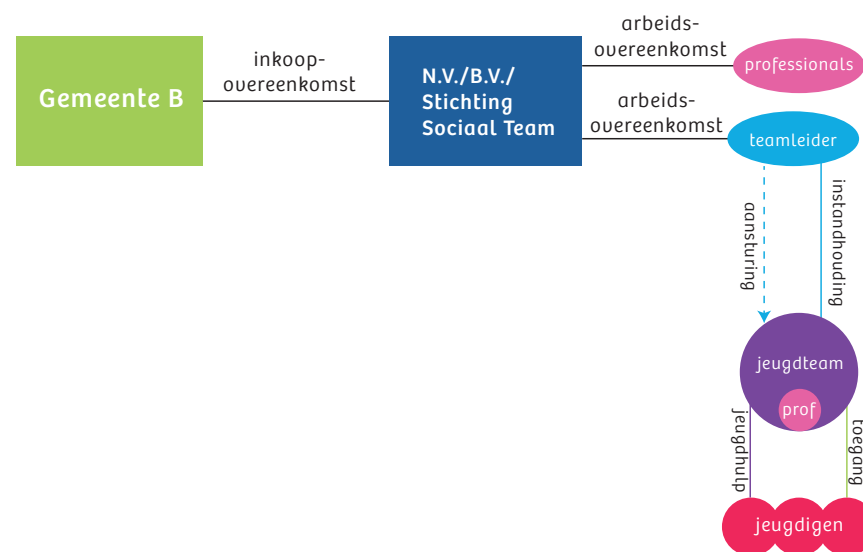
Gemeente B

inkoopovereenkomst

N.V./B.V./ Stichting Sociaal Team

arbeidsovereenkomst

professionals

arbeidsovereenkomst

teamleider

aansturing

instandhouding

jeugdteam

prof

jeugdhulp

toegang

jeugdigen